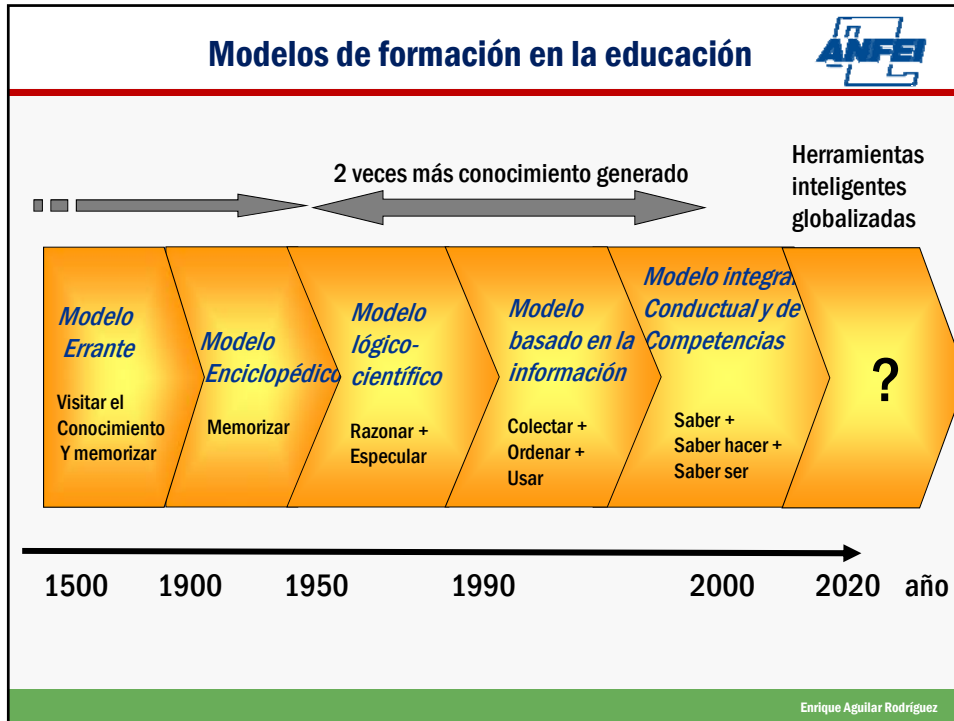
Modelos de formación en la educación

ANFEI

2 veces más conocimiento generado

Herramientas inteligentes globalizadas

Modelo Errante

Visitar el Conocimiento Y memorizar

Modelo Enciclopédico

Memorizar

Modelo lógico-científico

Razonar + Especular

Modelo basado en la información

Colectar + Ordenar + Usar

Modelo integral Conductual y de Competencias

Saber + Saber hacer + Saber ser

?

1500 1900 1950 1990 2000 2020 año

Enrique Aguilar Rodríguez